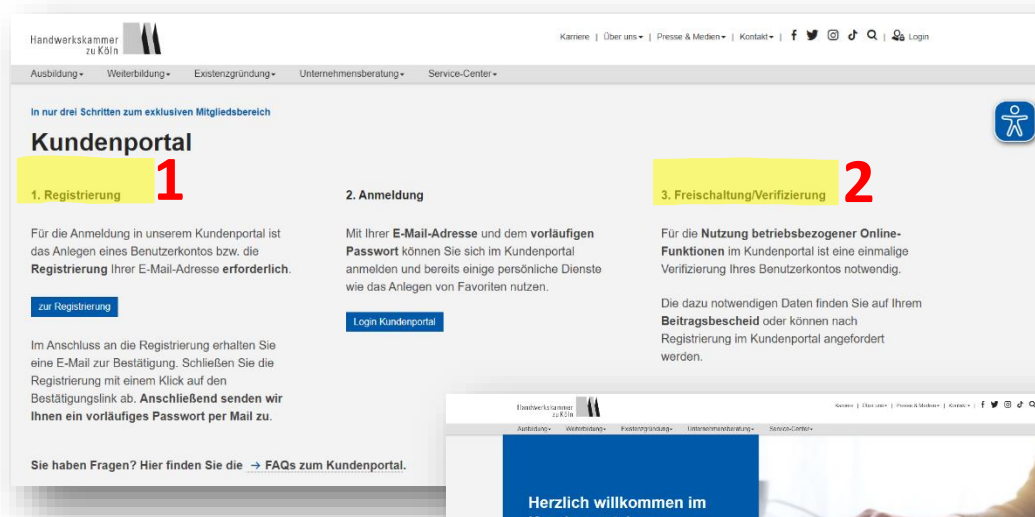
Handwerkskammer zu Köln

Karriere | Über uns | Presse & Medien | Kontakt | Login

Ausbildung Weiterbildung Existenzgründung Unternehmensberatung Service-Center

In nur drei Schritten zum exklusiven Mitgliedsbereich

Kundenportal

1. Registrierung 1

Für die Anmeldung in unserem Kundenportal ist das Anlegen eines Benutzerkontos bzw. die Registrierung Ihrer E-Mail-Adresse erforderlich.

zur Registrierung

Im Anschluss an die Registrierung erhalten Sie eine E-Mail zur Bestätigung. Schließen Sie die Registrierung mit einem Klick auf den Bestätigungslink ab. Anschließend senden wir Ihnen ein vorläufiges Passwort per Mail zu.

2. Anmeldung

Mit Ihrer E-Mail-Adresse und dem vorläufigen Passwort können Sie sich im Kundenportal anmelden und bereits einige persönliche Dienste wie das Anlegen von Favoriten nutzen.

Login Kundenportal

3. Freischaltung/Verifizierung 2

Für die Nutzung betriebsbezogener Online-Funktionen im Kundenportal ist eine einmalige Verifizierung Ihres Benutzerkontos notwendig.

Die dazu notwendigen Daten finden Sie auf Ihrem Beitragsbescheid oder können nach Registrierung im Kundenportal angefordert werden.

Sie haben Fragen? Hier finden Sie die → FAQs zum Kundenportal.

Handwerkskammer zu Köln

Karriere | Über uns | Presse & Medien | Kontakt

Ausbildung Weiterbildung Existenzgründung Unternehmensberatung Service-Center

Herzlich willkommen im